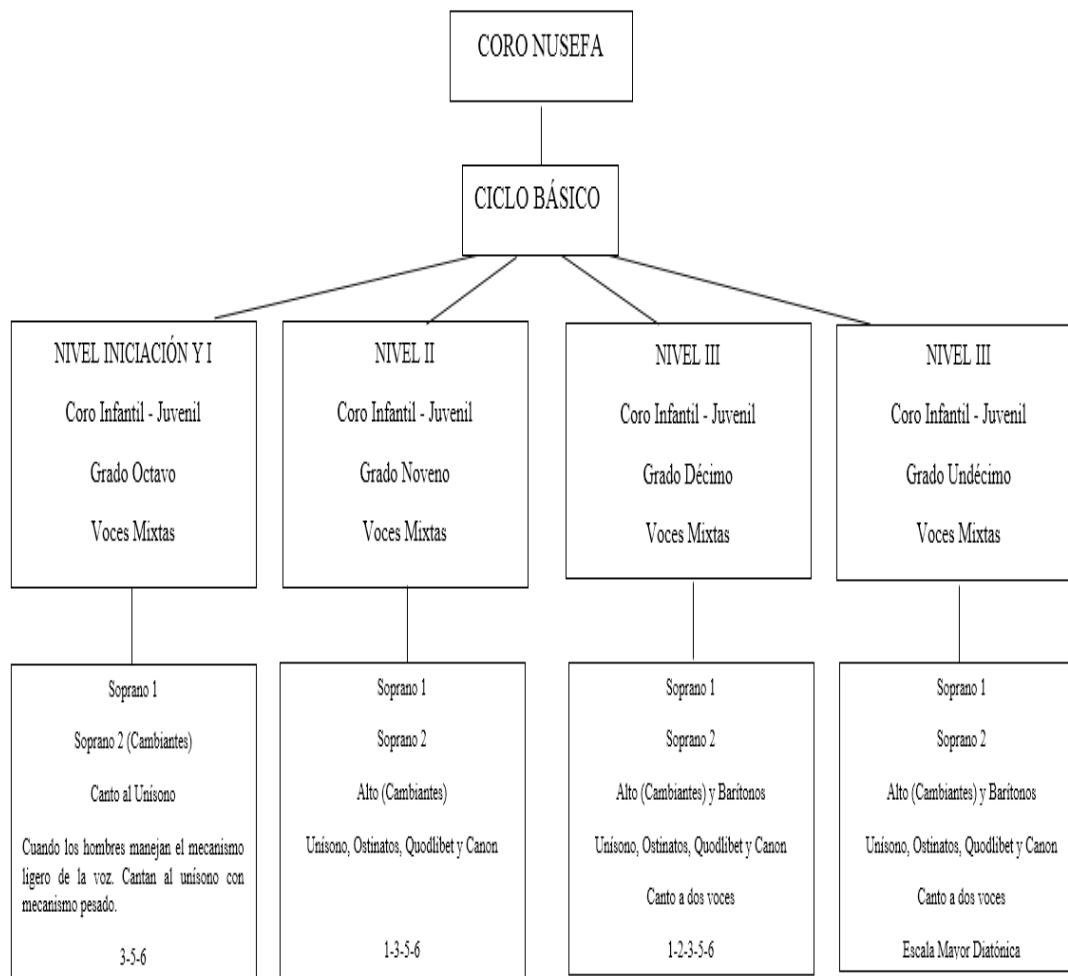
CORO NUSEFA

CICLO BÁSICO

NIVEL INICIACIÓN Y I

Coro Infantil - Juvenil

Grado Octavo

Voces Mixtas

NIVEL II

Coro Infantil - Juvenil

Grado Noveno

Voces Mixtas

NIVEL III

Coro Infantil - Juvenil

Grado Décimo

Voces Mixtas

NIVEL III

Coro Infantil - Juvenil

Grado Undécimo

Voces Mixtas

Soprano 1

Soprano 2 (Cambiantes)

Canto al Unísono

Cuando los hombres manejan el mecanismo ligero de la voz. Cantan al unísono con mecanismo pesado.

3-5-6

Soprano 1

Soprano 2

Alto (Cambiantes)

Unísono, Ostinatos, Quodlibet y Canon

1-3-5-6

Soprano 1

Soprano 2

Alto (Cambiantes) y Barítonos

Unísono, Ostinatos, Quodlibet y Canon

Canto a dos voces

1-2-3-5-6

Soprano 1

Soprano 2

Alto (Cambiantes) y Barítonos

Unísono, Ostinatos, Quodlibet y Canon

Canto a dos voces

Escala Mayor Diatónica